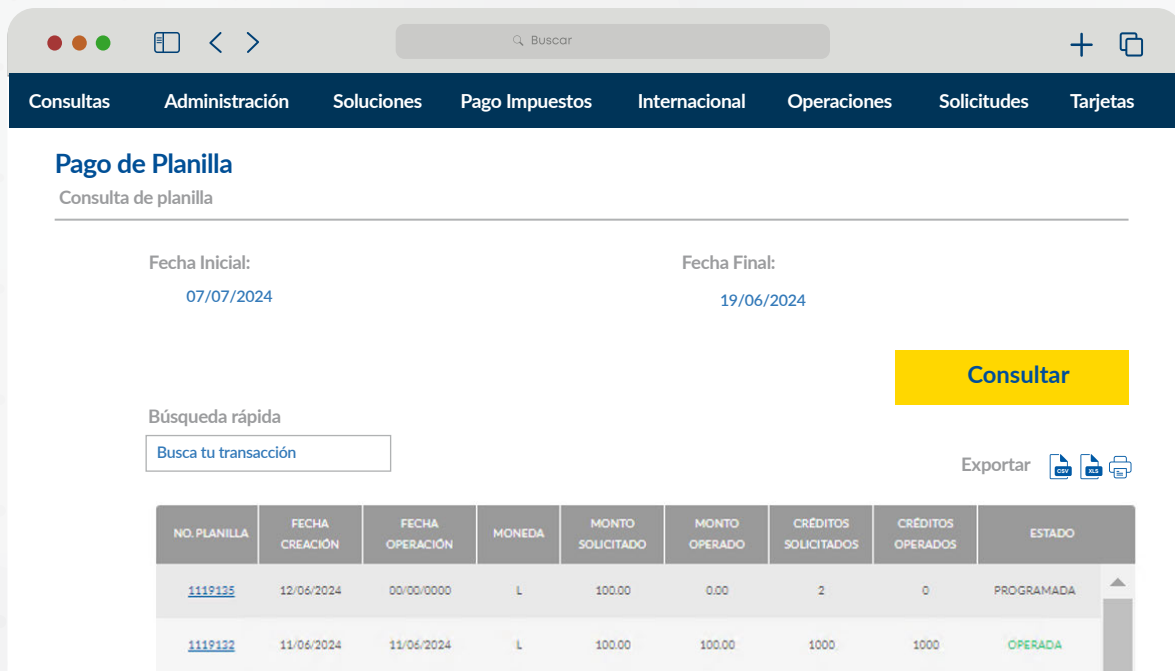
Buscar

Consultas Administración Soluciones Pago Impuestos Internacional Operaciones Solicitudes Tarjetas

Pago de Planilla

Consulta de planilla

Fecha Inicial:
07/07/2024

Fecha Final:
19/06/2024

Consultar

Búsqueda rápida
Busca tu transacción

Exportar CSV XLS

| NO. PLANILLA | FECHA CREACIÓN | FECHA OPERACIÓN | MONEDA | MONTO SOLICITADO | MONTO OPERADO | CRÉDITOS SOLICITADOS | CRÉDITOS OPERADOS | ESTADO |
|---|---|---|---|---|---|---|---|---|
| 1119135 | 12/06/2024 | 00/00/0000 | L | 100.00 | 0.00 | 2 | 0 | PROGRAMADA |
| 1119132 | 11/06/2024 | 11/06/2024 | L | 100.00 | 100.00 | 1000 | 1000 | OPERADA |